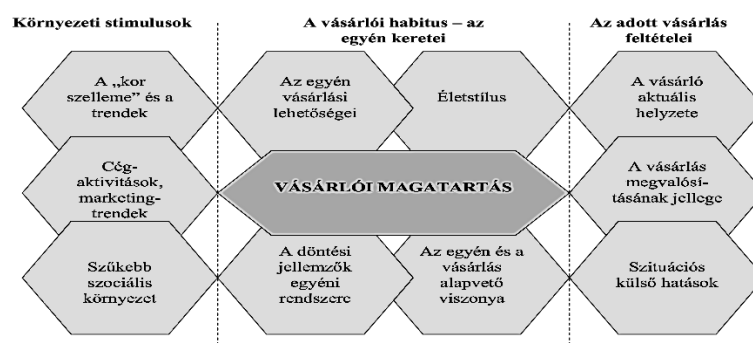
Környezeti stimulusok

A vásárlói habitus – az egyén keretei

Az adott vásárlás feltételei

A „kor szelleme" és a trendek

Az egyén vásárlási lehetőségei

Életstílus

A vásárló aktuális helyzete

Cég-aktivitások, marketing-trendek

VÁSÁRLÓI MAGATARTÁS

A vásárlás megvalósításának jellege

Szűkebb szociális környezet

A döntési jellemzők egyéni rendszere

Az egyén és a vásárlás alapvető viszonya

Szituációs külső hatások